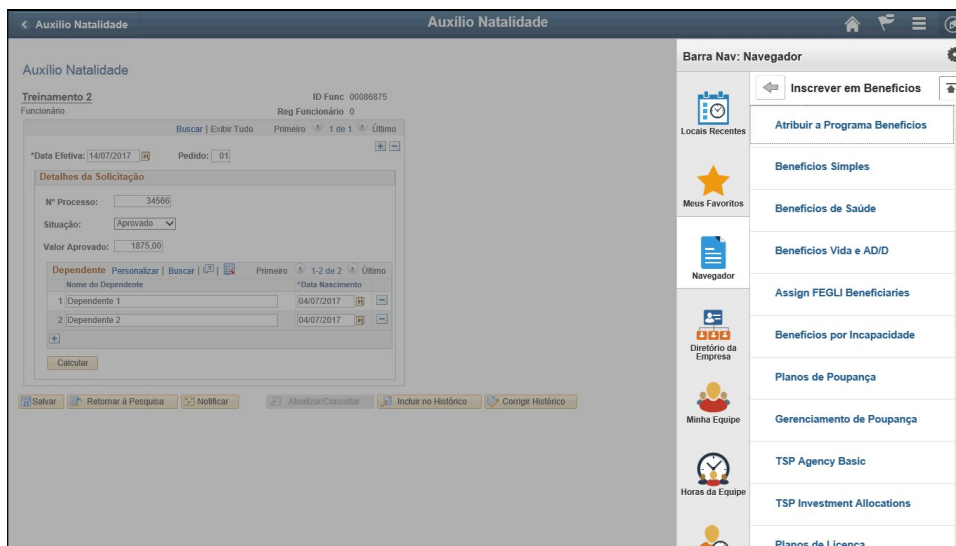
< Auxílio Natalidade

Auxílio Natalidade

Auxílio Natalidade

Treinamento 2
Funcionário

ID Func 00086875
Reg Funcionário 0

Buscar | Exibir Tudo    Primeiro 1 de 1 Último

*Data Efetiva: 14/07/2017    Pedido: 01

Detalhes da Solicitação

Nº Processo: 34566

Situação: Aprovado

Valor Aprovado: 1875,00

Dependente Personalizar | Buscar |    Primeiro 1-2 de 2 Último

| Nome do Dependente | *Data Nascimento |
|---|---|
| 1 Dependente 1 | 04/07/2017 |
| 2 Dependente 2 | 04/07/2017 |

Calcular

Salvar    Retornar à Pesquisa    Notificar    Atualizar/Consultar    Incluir no Histórico    Corrigir Histórico

Barra Nav: Navegador

Locais Recentes

Meus Favoritos

Navegador

Diretório da Empresa

Minha Equipe

Horas da Equipe

Inscrever em Benefícios

Atribuir a Programa Benefícios

Benefícios Simples

Benefícios de Saúde

Benefícios Vida e AD/D

Assign FEGLI Beneficiaries

Benefícios por Incapacidade

Planos de Poupança

Gerenciamento de Poupança

TSP Agency Basic

TSP Investment Allocations

Planos de Licença